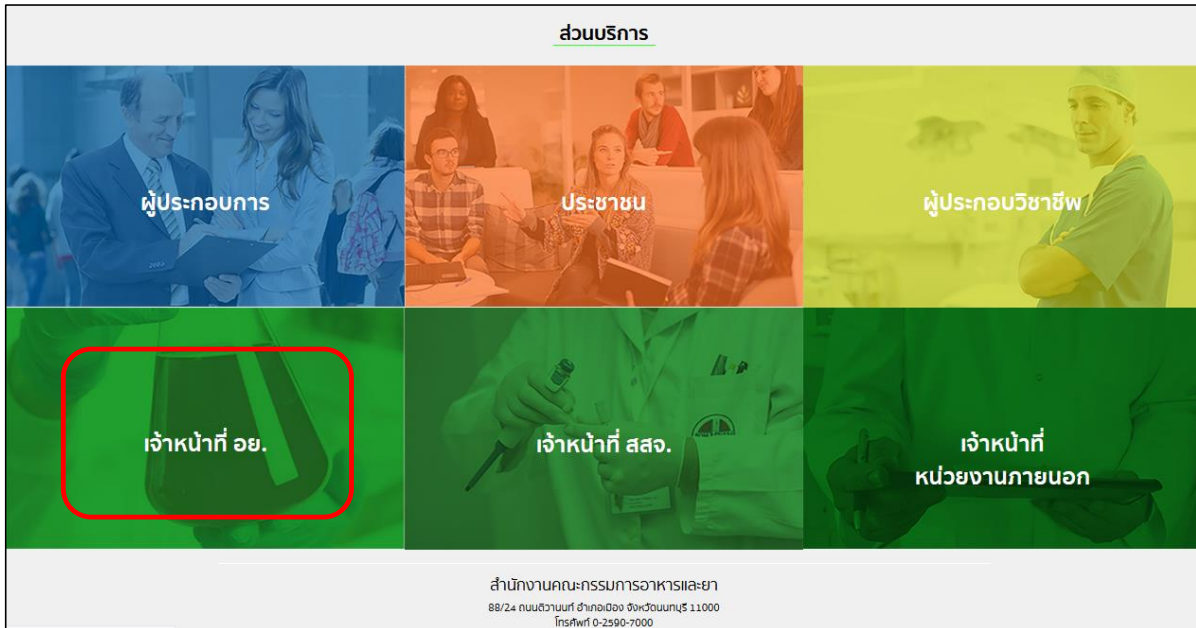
ส่วนบริการ

ผู้ประกอบการ

ประชาชน

ผู้ประกอบวิชาชีพ

เจ้าหน้าที่ อย.

เจ้าหน้าที่ สสจ.

เจ้าหน้าที่ หน่วยงานภายนอก

สำนักงานคณะกรรมการอาหารและยา

88/24 ถนนติวานนท์ อำเภอเมือง จังหวัดนนทบุรี 11000

โทรศัพท์ 0-2590-7000